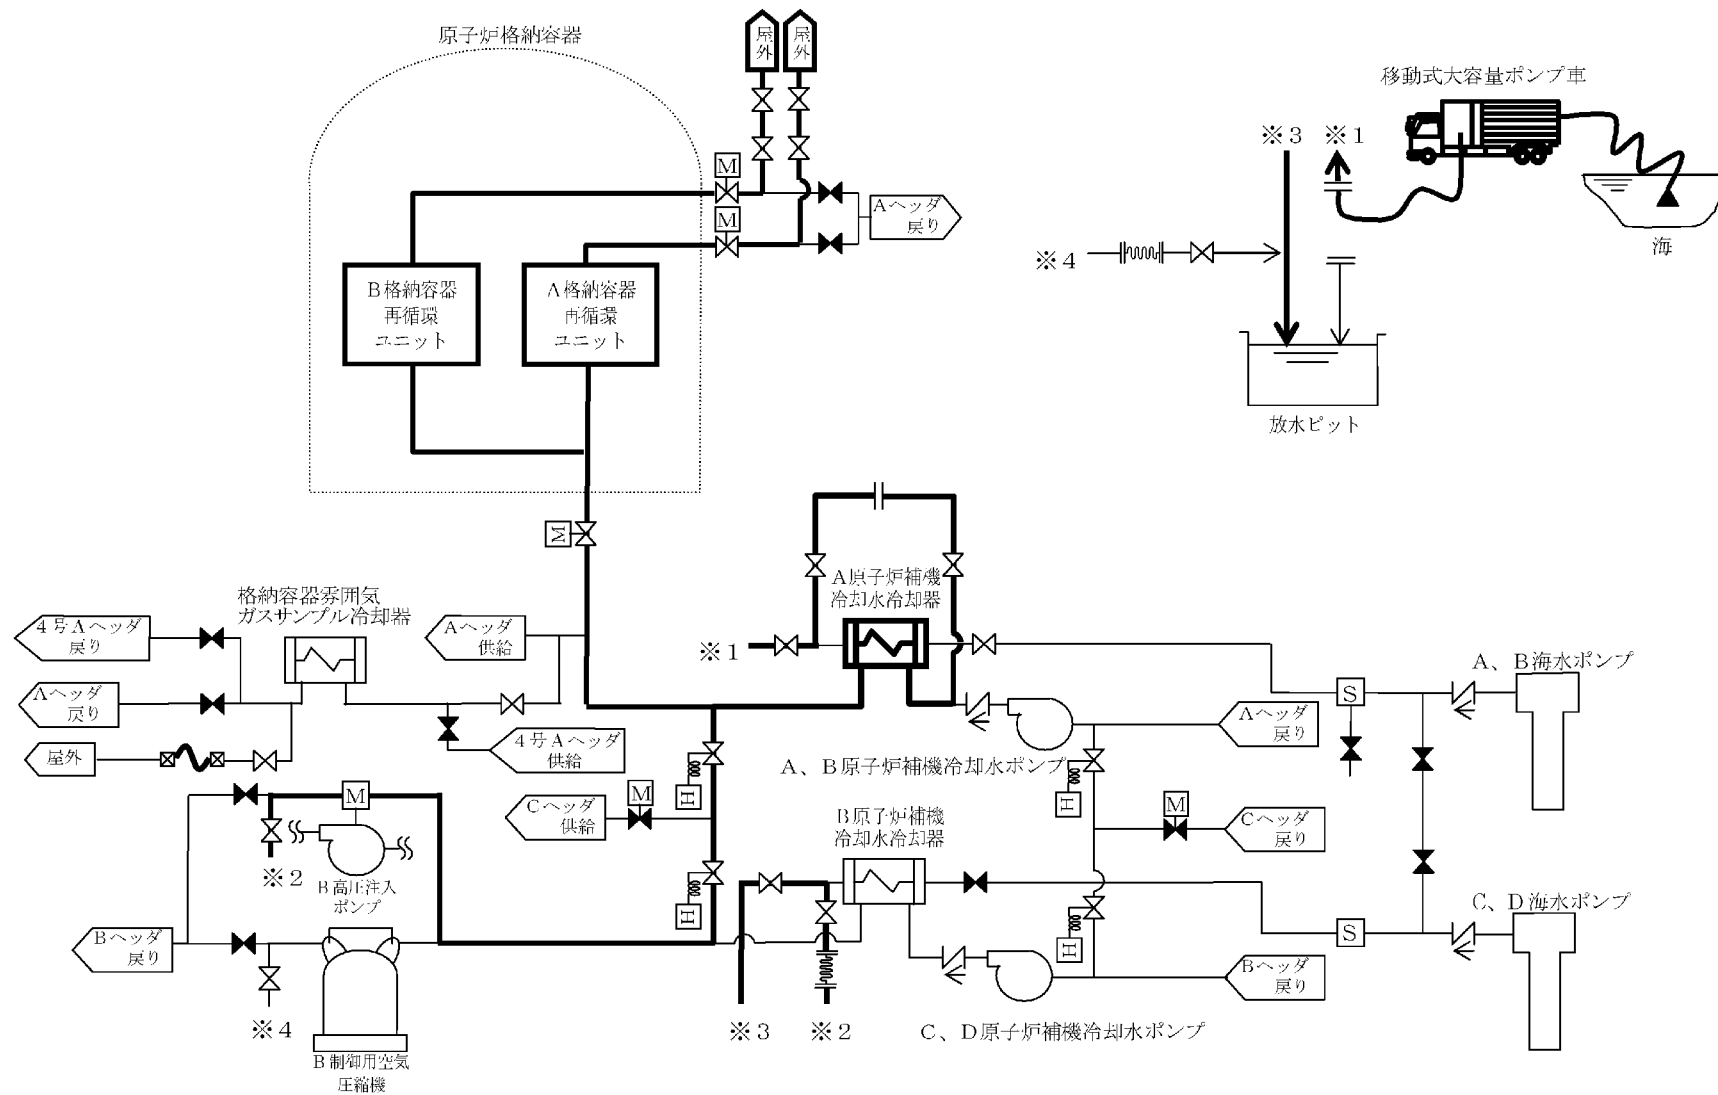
原子炉格納容器

屋外

屋外

M

M

Aヘッダ戻り

B格納容器再循環ユニット

A格納容器再循環ユニット

移動式大容量ポンプ車

※3

※1

海

※4

放水ピット

M

A原子炉補機冷却水冷却器

格納容器雰囲気ガスサンプル冷却器

4号Aヘッダ戻り

Aヘッダ供給

※1

A、B海水ポンプ

Aヘッダ戻り

S

屋外

4号Aヘッダ供給

Aヘッダ戻り

A、B原子炉補機冷却水ポンプ

H

M

Cヘッダ供給

H

M

Cヘッダ戻り

M

B原子炉補機冷却水冷却器

※2

B高圧注入ポンプ

H

C、D海水ポンプ

Bヘッダ戻り

S

H

Bヘッダ戻り

※4

※3

※2

C、D原子炉補機冷却水ポンプ

B制御用空気圧縮機